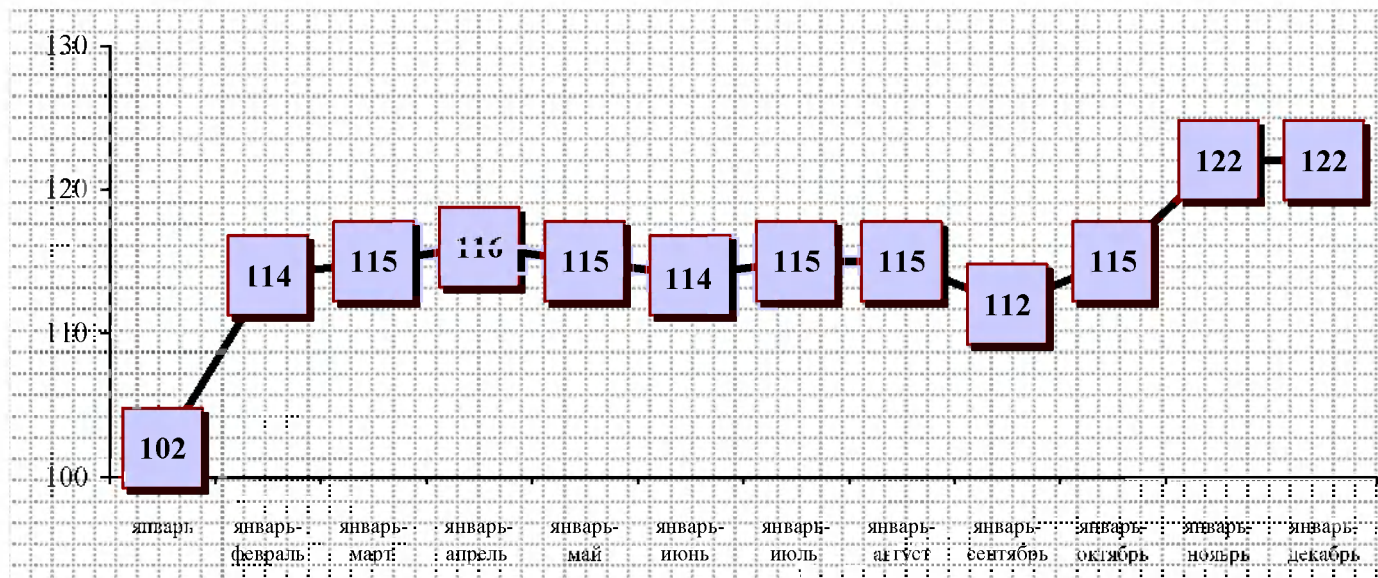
130
120
110
100

102
114
115
116
115
114
115
115
112
115
122
122

январь
январь-февраль
январь-март
январь-апрель
январь-май
январь-июнь
январь-июль
январь-август
январь-сентябрь
январь-октябрь
январь-ноябрь
январь-декабрь